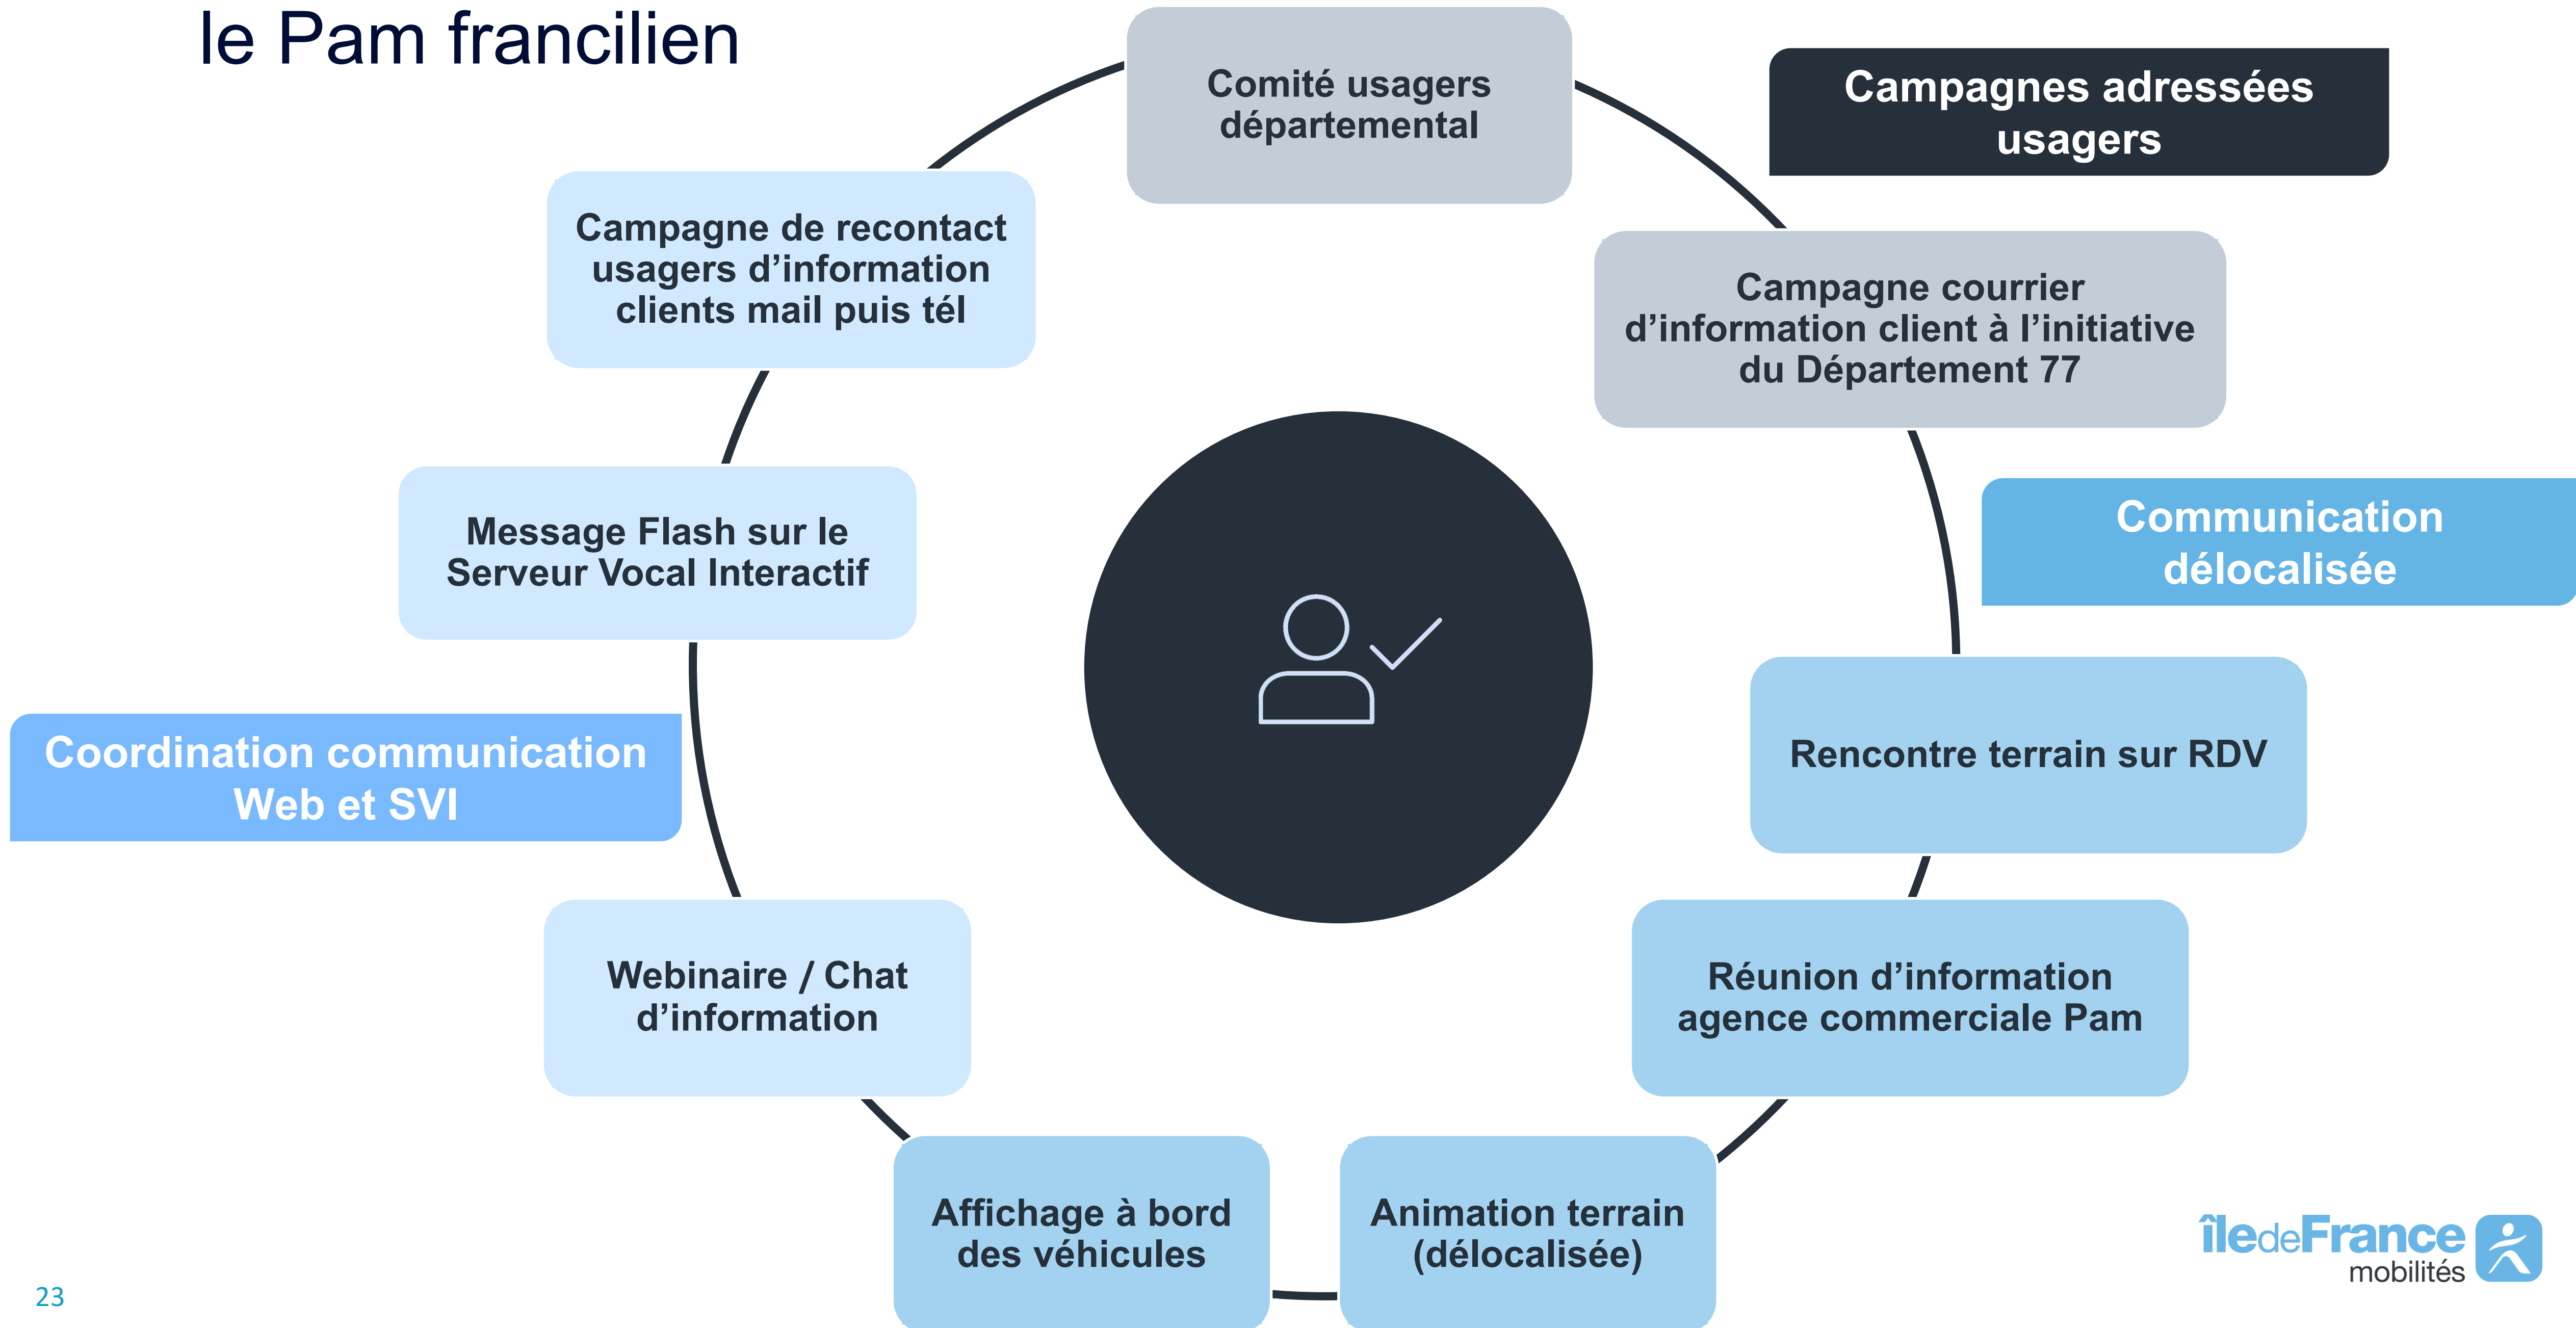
le Pam francilien

Comité usagers départemental

Campagnes adressées usagers

Campagne de recontact usagers d'information clients mail puis tél

Campagne courrier d'information client à l'initiative du Département 77

Message Flash sur le Serveur Vocal Interactif

Communication délocalisée

Coordination communication Web et SVI

Rencontre terrain sur RDV

Webinaire / Chat d'information

Réunion d'information agence commerciale Pam

Affichage à bord des véhicules

Animation terrain (délocalisée)

îledeFrance mobilités

23